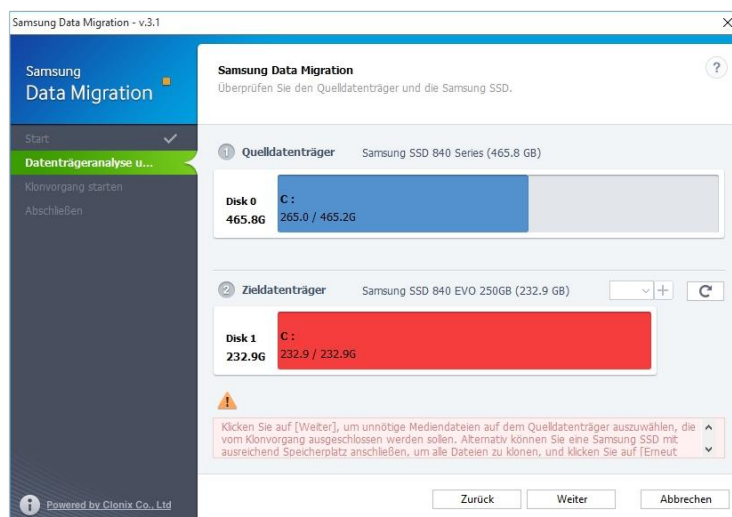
Samsung Data Migration - v.3.1

Samsung
Data Migration

Start
Datenträgeranalyse u...
Klonvorgang starten
Abschließen

Samsung Data Migration
Überprüfen Sie den Quelldatenträger und die Samsung SSD.

?

1 Quelldatenträger Samsung SSD 840 Series (465.8 GB)

Disk 0
465.8G
C:
265.0 / 465.2G

2 Zieldatenträger Samsung SSD 840 EVO 250GB (232.9 GB)

Disk 1
232.9G
C:
232.9 / 232.9G

Klicken Sie auf [Weiter], um unnötige Mediendateien auf dem Quelldatenträger auszuwählen, die vom Klonvorgang ausgeschlossen werden sollen. Alternativ können Sie eine Samsung SSD mit ausreichend Speicherplatz anschließen, um alle Dateien zu klonen, und klicken Sie auf [Erneut

Powered by Clonix Co., Ltd

Zurück Weiter Abbrechen